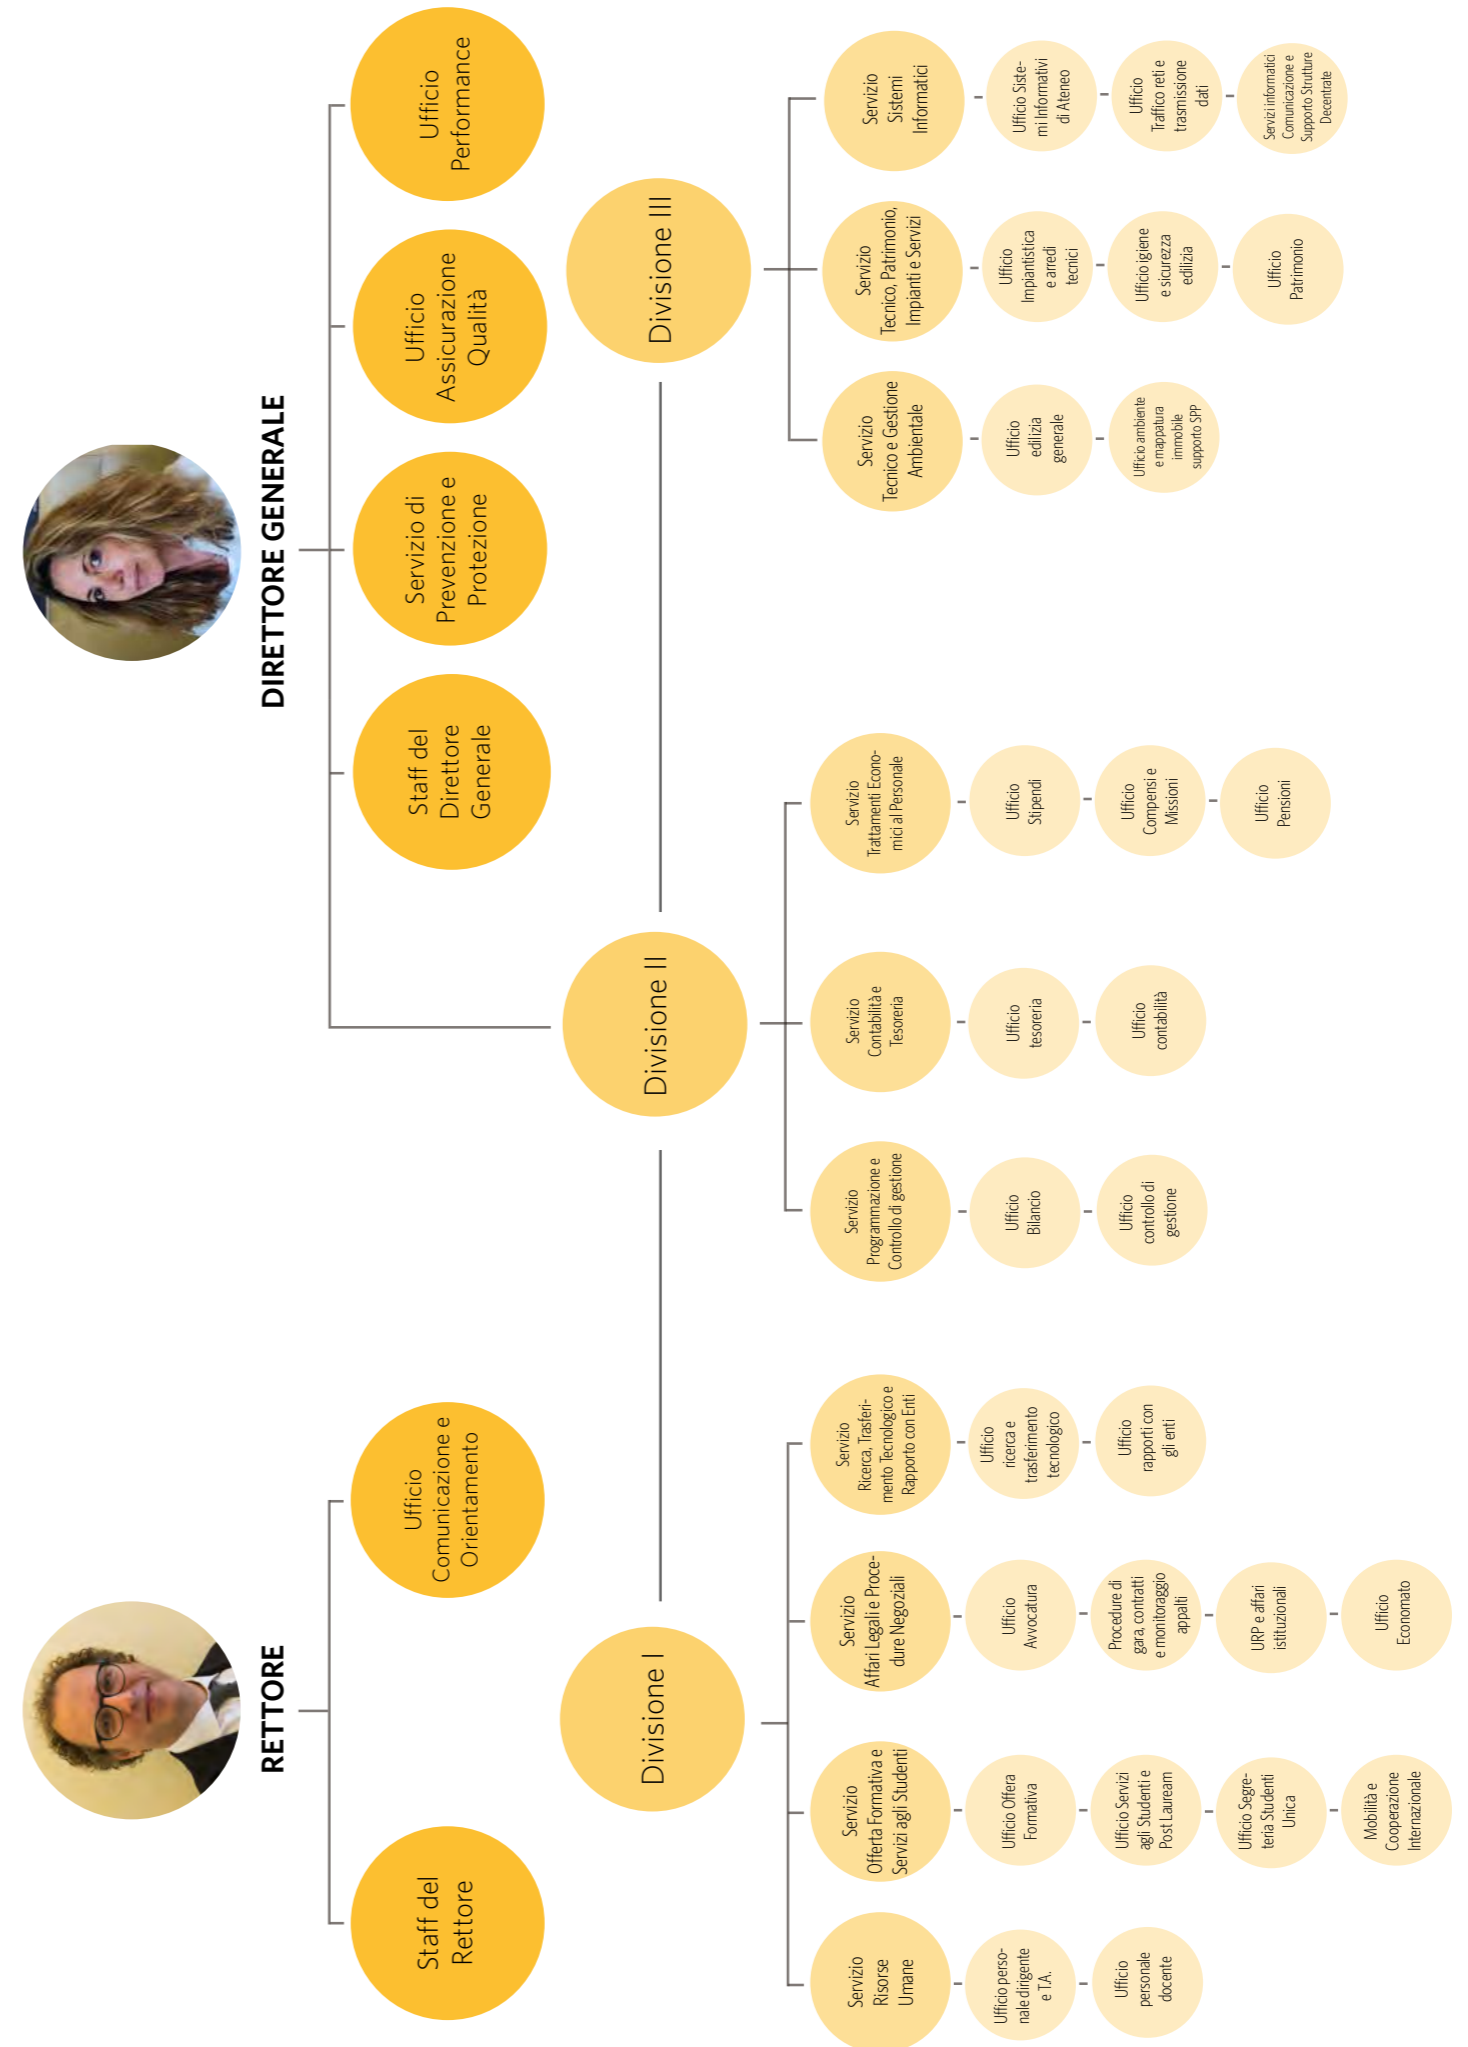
DIRETTORE GENERALE

Ufficio Performance

Ufficio Assicurazione Qualità

Servizio di Prevenzione e Protezione

Staff del Direttore Generale

Divisione III

Servizio Sistemi Informatici

Ufficio Sistemi Informativi di Ateneo

Ufficio Traffico reti e trasmissione dati

Servizi informatici Comunicazione e Supporto Strutture Decentate

Servizio Tecnico, Patrimonio, Impianti e Servizi

Ufficio Impiantistica e arredi tecnici

Ufficio igiene e sicurezza edilizia

Ufficio Patrimonio

Servizio Tecnico e Gestione Ambientale

Ufficio edilizia generale

Ufficio ambiente e mappatura immobile supporto SPP

Divisione II

Servizio Trattamenti Economici al Personale

Ufficio Stipendi

Ufficio Compensi e Missioni

Ufficio Pensioni

Servizio Contabilità e Tesoreria

Ufficio tesoreria

Ufficio contabilità

Servizio Programmazione e Controllo di gestione

Ufficio Bilancio

Ufficio controllo di gestione

RETTORE

Ufficio Comunicazione e Orientamento

Staff del Rettore

Divisione I

Servizio Ricerca, Trasferimento Tecnologico e Rapporto con Enti

Ufficio ricerca e trasferimento tecnologico

Ufficio rapporti con gli enti

Servizio Affari Legali e Procedure Negoziali

Ufficio Avvocatura

Procedure di gara, contratti e monitoraggio appalti

URP e affari istituzionali

Ufficio Economato

Servizio Offerta Formativa e Servizi agli Studenti

Ufficio Offera Formativa

Ufficio Servizi agli Studenti e Post Lauream

Ufficio Segreteria Studenti Unica

Mobilità e Cooperazione Internazionale

Servizio Risorse Umane

Ufficio personale dirigente e T.A.

Ufficio personale docente